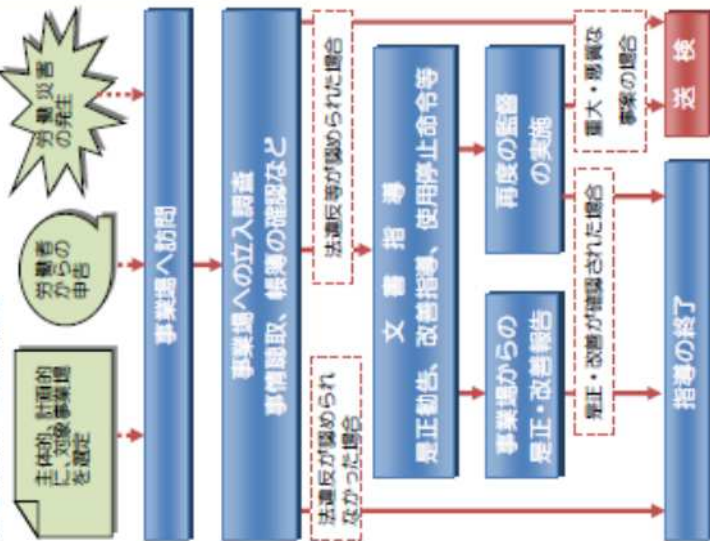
労働災害の発生

労働者からの申告

主体的、計画的に、対象事業場を選定

事業場へ訪問

事業場への立入調査
事情聴取、帳簿の確認など

法違反等が認められた場合

法違反が認められなかった場合

文書指導
是正勧告、改善指導、使用停止命令等

再度の監督の実施

事業場からの是正・改善報告

重大・悪質な事案の場合

是正・改善が確認された場合

送検

指導の終了